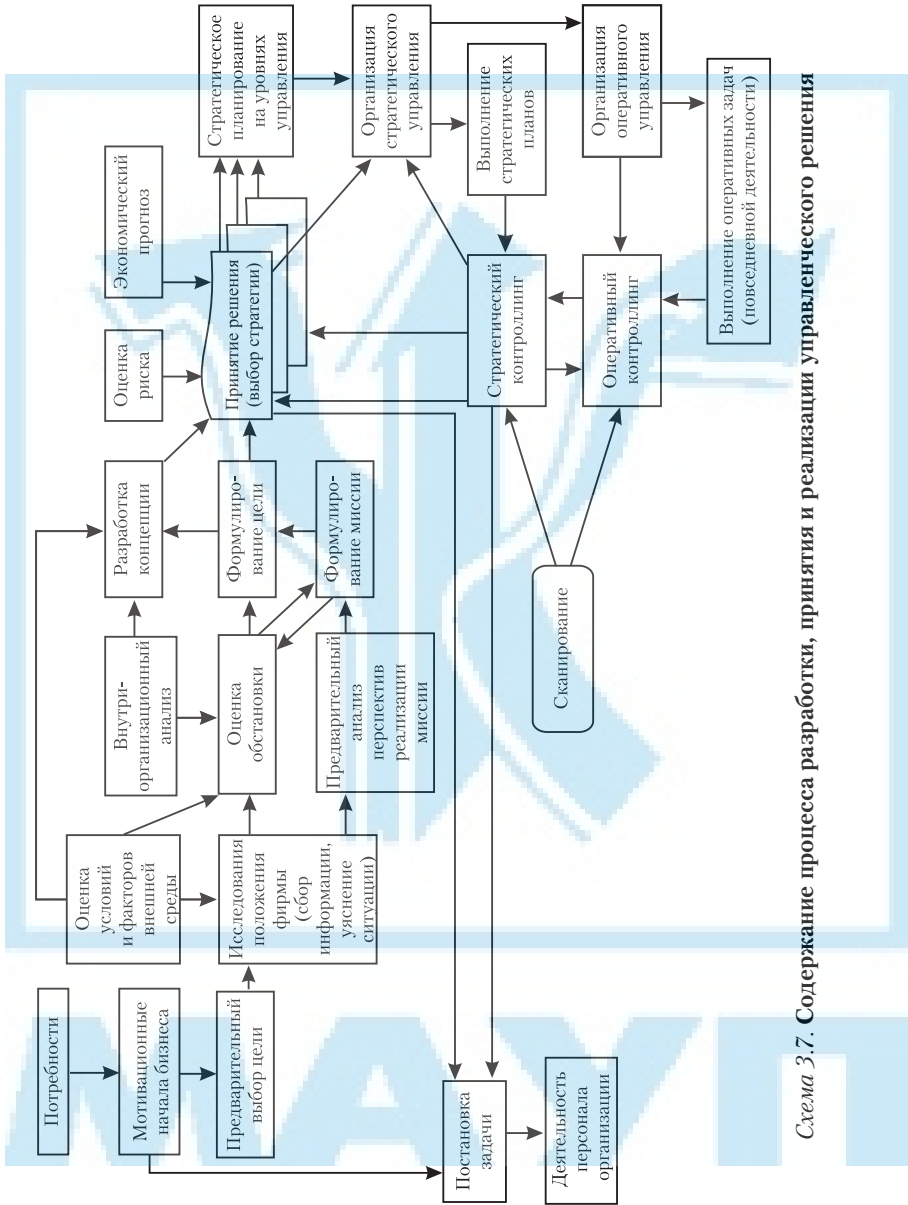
Потребности

Мотивационные начала бизнеса

Предварительный выбор цели

Оценка условий и факторов внешней среды

Исследования положения фирмы (сбор информации, уяснение ситуации)

Внутриорганизационный анализ

Оценка обстановки

Предварительный анализ перспектив реализации миссии

Разработка концепции

Формулирование цели

Формулирование миссии

Оценка риска

Принятие решения (выбор стратегии)

Экономический прогноз

Стратегическое планирование на уровнях управления

Организация стратегического управления

Выполнение стратегических планов

Стратегический контроллинг

Организация оперативного управления

Оперативный контроллинг

Выполнение оперативных задач (повседневной деятельности)

Сканирование

Постановка задачи

Деятельность персонала организации

*Схема 3.7.* **Содержание процесса разработки, принятия и реализации управленческого решения**